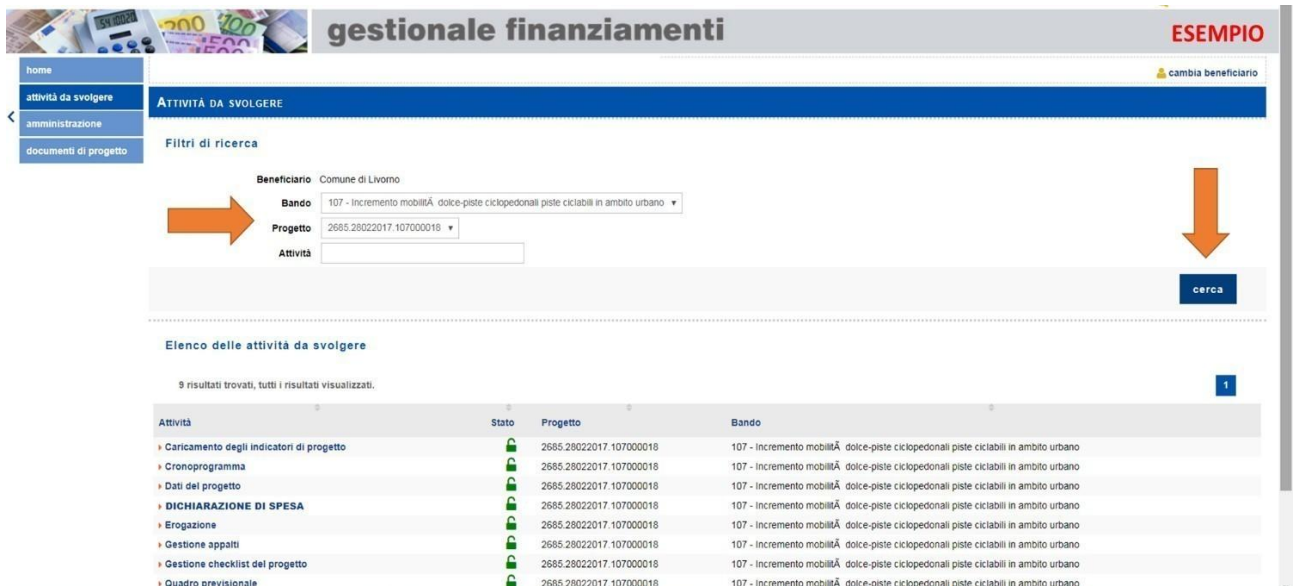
gestionale finanziamenti

ESEMPIO

home
attività da svolgere
amministrazione
documenti di progetto

cambia beneficiario

ATTIVITÀ DA SVOLGERE

Filtri di ricerca

Beneficiario Comune di Livorno
Bando 107 - Incremento mobilitÃ  dolce-piste ciclopedonali piste ciclabili in ambito urbano
Progetto 2685.28022017.107000018
Attività

cerca

Elenco delle attività da svolgere

9 risultati trovati, tutti i risultati visualizzati.

1

| Attività | Stato | Progetto | Bando |
|---|---|---|---|
| Caricamento degli indicatori di progetto | | 2685.28022017.107000018 | 107 - Incremento mobilitÃ  dolce-piste ciclopedonali piste ciclabili in ambito urbano |
| Cronoprogramma | | 2685.28022017.107000018 | 107 - Incremento mobilitÃ  dolce-piste ciclopedonali piste ciclabili in ambito urbano |
| Dati del progetto | | 2685.28022017.107000018 | 107 - Incremento mobilitÃ  dolce-piste ciclopedonali piste ciclabili in ambito urbano |
| DICHIARAZIONE DI SPESA | | 2685.28022017.107000018 | 107 - Incremento mobilitÃ  dolce-piste ciclopedonali piste ciclabili in ambito urbano |
| Erogazione | | 2685.28022017.107000018 | 107 - Incremento mobilitÃ  dolce-piste ciclopedonali piste ciclabili in ambito urbano |
| Gestione appalti | | 2685.28022017.107000018 | 107 - Incremento mobilitÃ  dolce-piste ciclopedonali piste ciclabili in ambito urbano |
| Gestione checklist del progetto | | 2685.28022017.107000018 | 107 - Incremento mobilitÃ  dolce-piste ciclopedonali piste ciclabili in ambito urbano |
| Quadro previsionale | | 2685.28022017.107000018 | 107 - Incremento mobilitÃ  dolce-piste ciclopedonali piste ciclabili in ambito urbano |